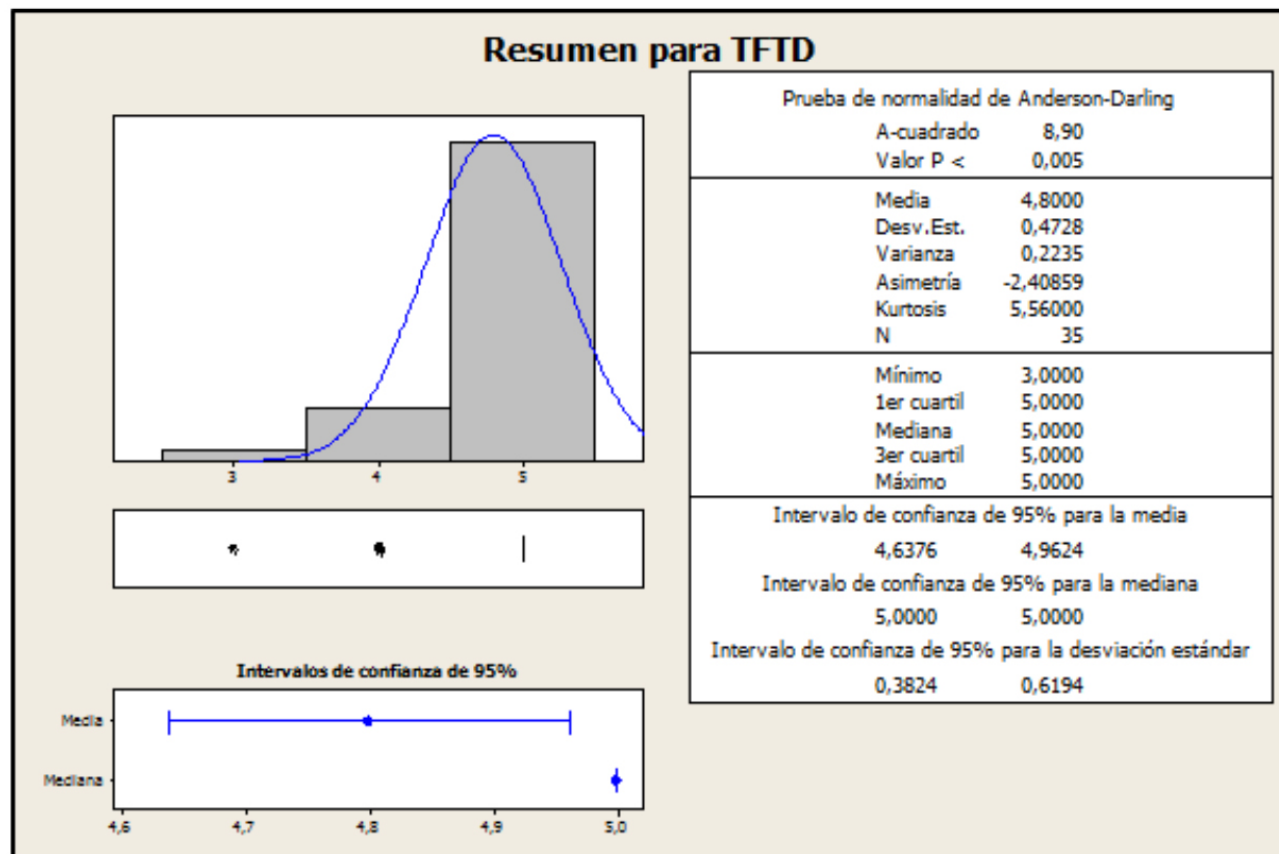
Resumen para TFTD

3 4 5

Intervalos de confianza de 95%

Media

Mediana

4,6 4,7 4,8 4,9 5,0

Prueba de normalidad de Anderson-Darling
A-cuadrado 8,90
Valor P < 0,005

Media 4,8000
Desv.Est. 0,4728
Varianza 0,2235
Asimetría -2,40859
Kurtosis 5,56000
N 35

Mínimo 3,0000
1er cuartil 5,0000
Mediana 5,0000
3er cuartil 5,0000
Máximo 5,0000

Intervalo de confianza de 95% para la media
4,6376 4,9624
Intervalo de confianza de 95% para la mediana
5,0000 5,0000
Intervalo de confianza de 95% para la desviación estándar
0,3824 0,6194